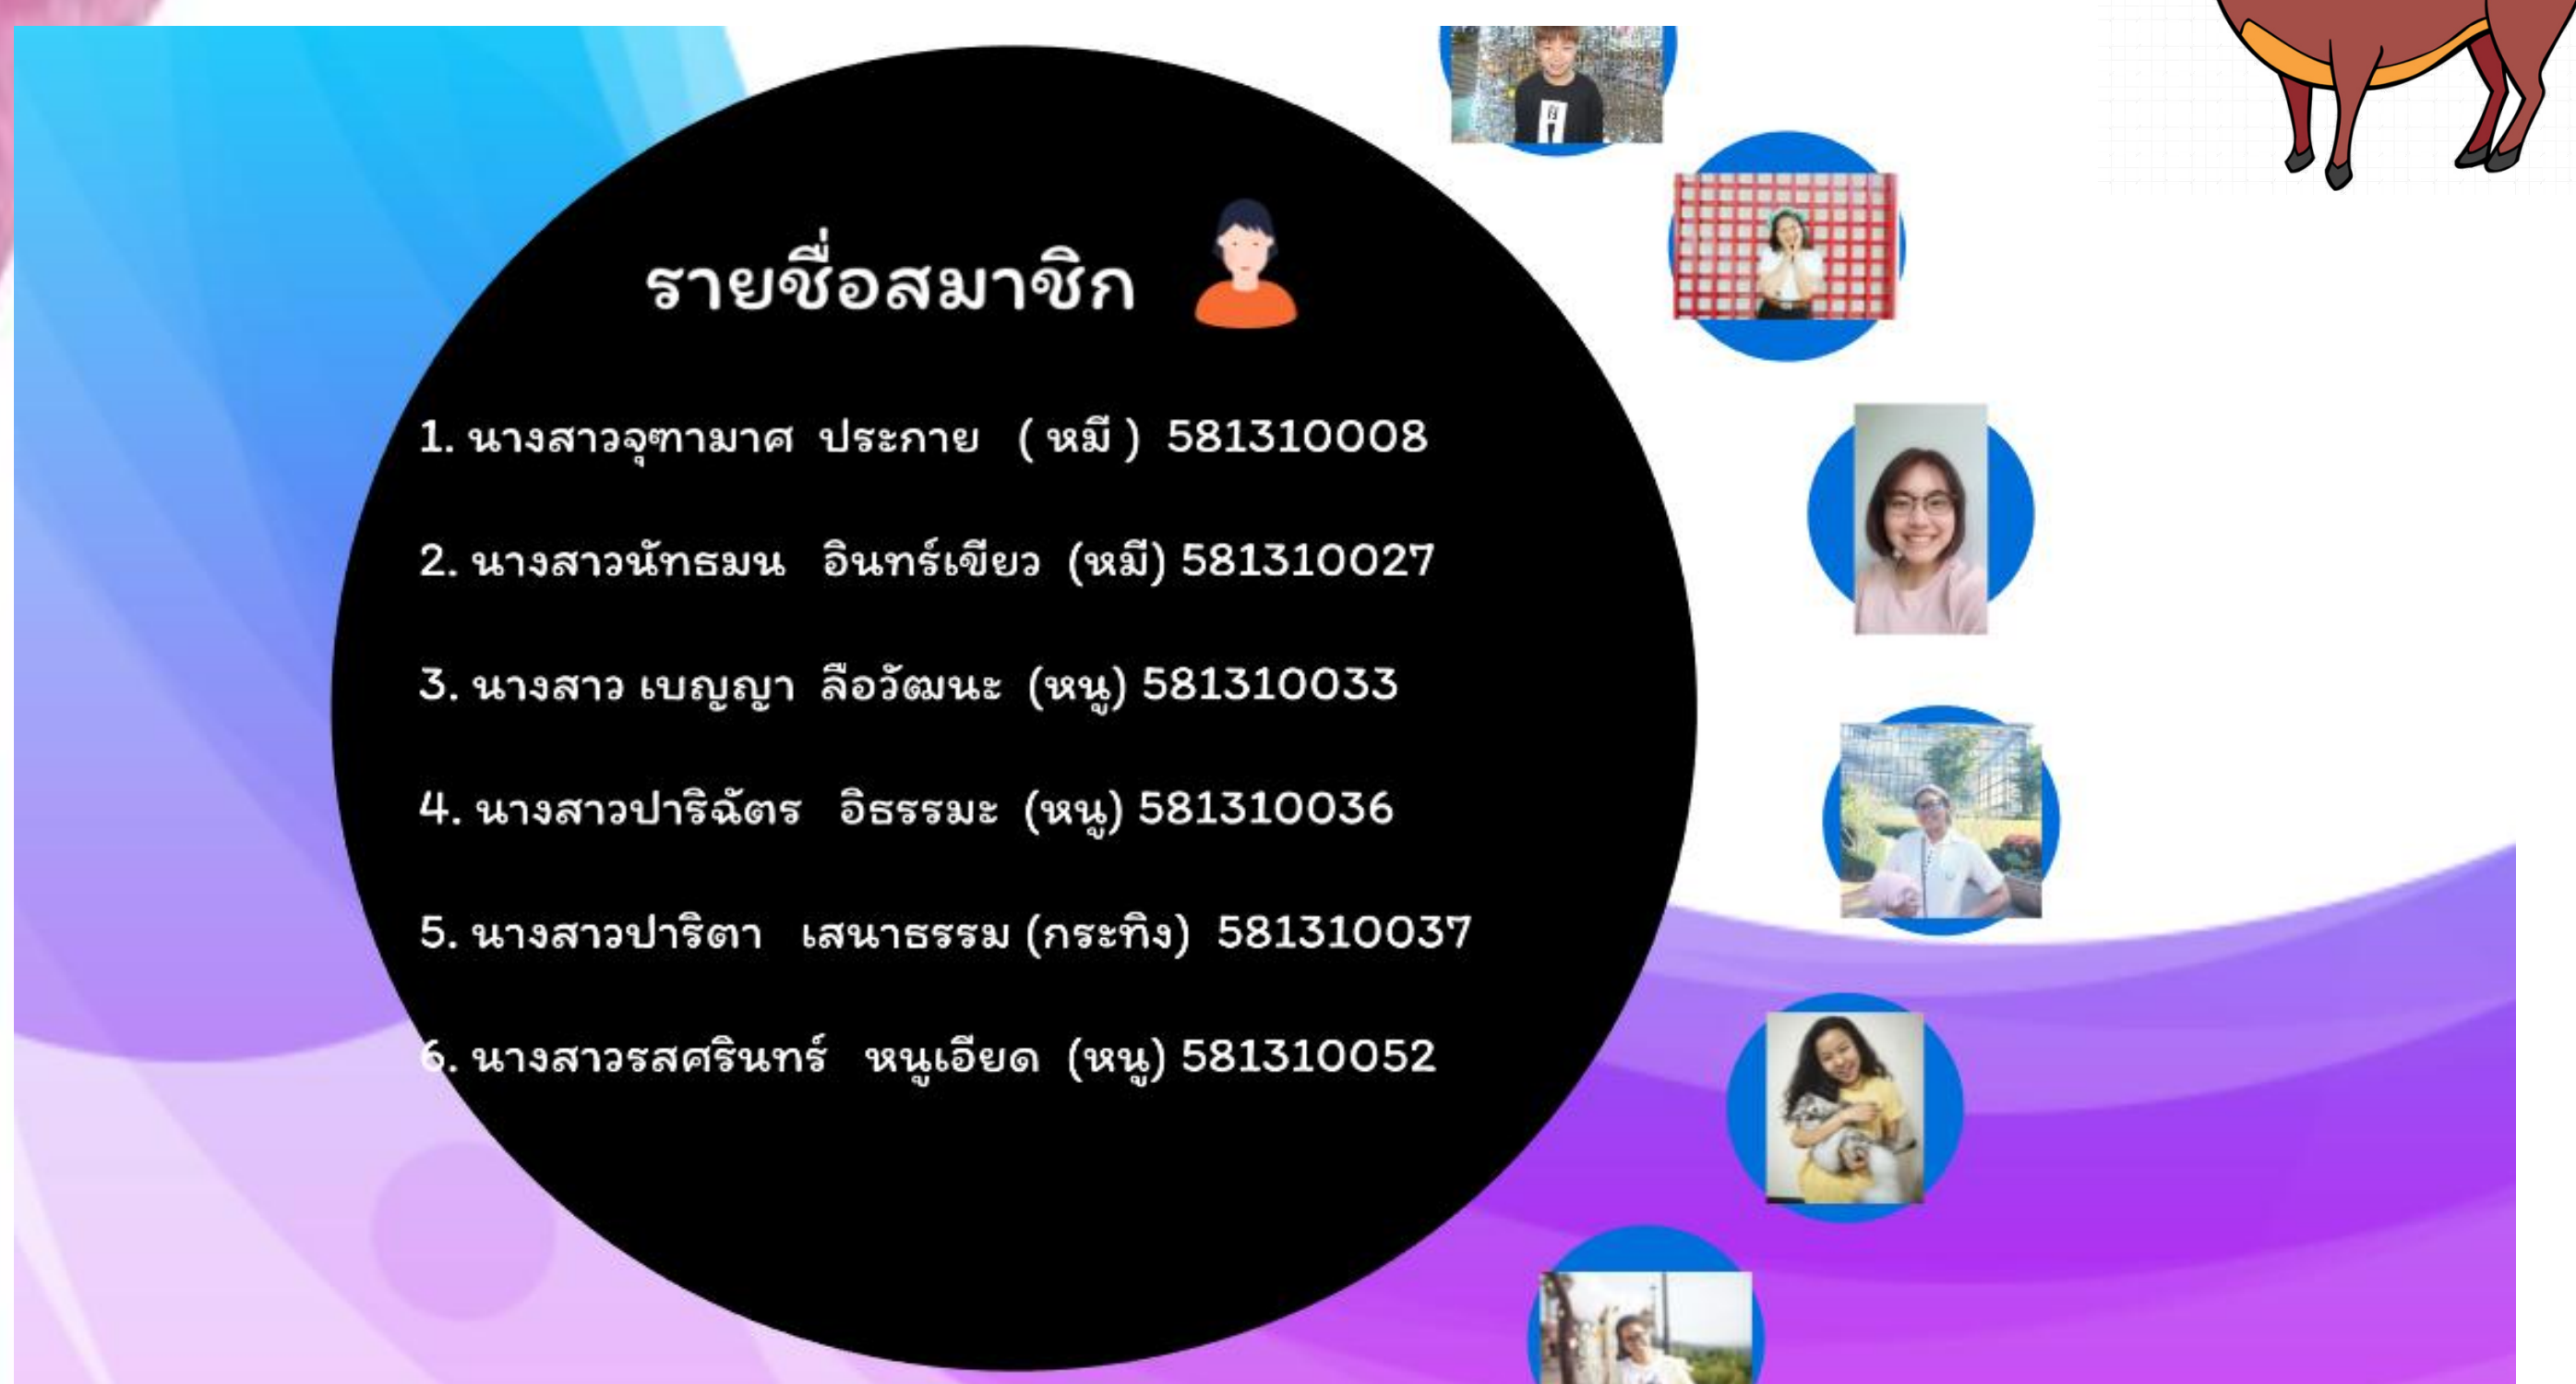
รายชื่อสมาชิก

1. นางสาวจุฑามาศ ประกาย ( หมี ) 581310008

2. นางสาวนัทธมน อินทร์เขียว (หมี) 581310027

3. นางสาว เบญญา ลือวัฒนะ (หนู) 581310033

4. นางสาวปาริฉัตร อิธรรมะ (หนู) 581310036

5. นางสาวปาริตา เสนาธรรม (กระทิง) 581310037

6. นางสาวรสศรินทร์ หนูเอียด (หนู) 581310052